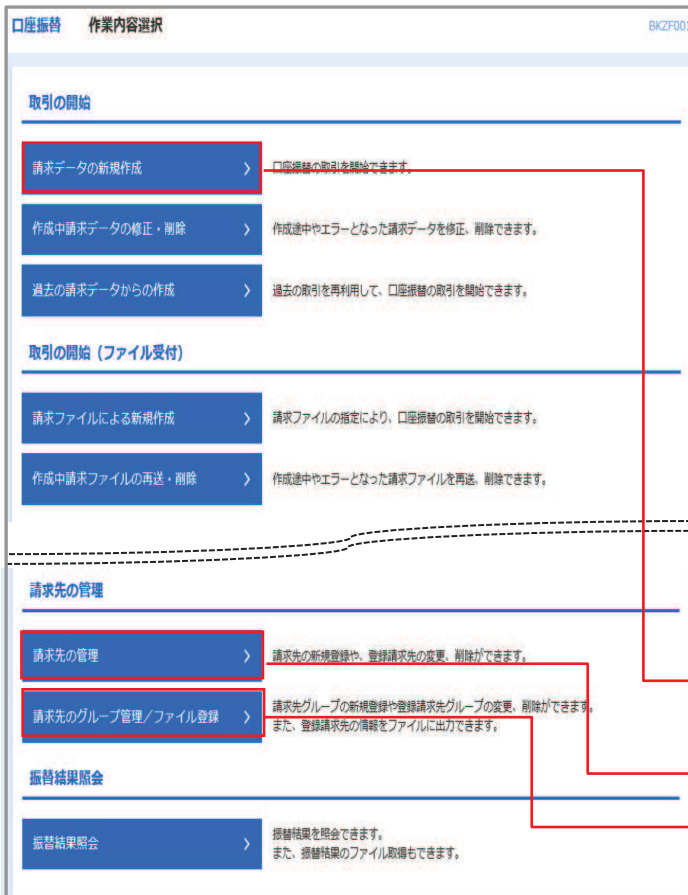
口座振替　作業内容選択

BKZF00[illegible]

取引の開始

請求データの新規作成 〉

口座振替の取引を開始できます。

作成中請求データの修正・削除 〉

作成途中やエラーとなった請求データを修正、削除できます。

過去の請求データからの作成 〉

過去の取引を再利用して、口座振替の取引を開始できます。

取引の開始（ファイル受付）

請求ファイルによる新規作成 〉

請求ファイルの指定により、口座振替の取引を開始できます。

作成中請求ファイルの再送・削除 〉

作成途中やエラーとなった請求ファイルを再送、削除できます。

請求先の管理

請求先の管理 〉

請求先の新規登録や、登録請求先の変更、削除ができます。

請求先のグループ管理／ファイル登録 〉

請求先グループの新規登録や登録請求先グループの変更、削除ができます。
また、登録請求先の情報をファイルに出力できます。

振替結果照会

振替結果照会 〉

振替結果を照会できます。
また、振替結果のファイル取得もできます。